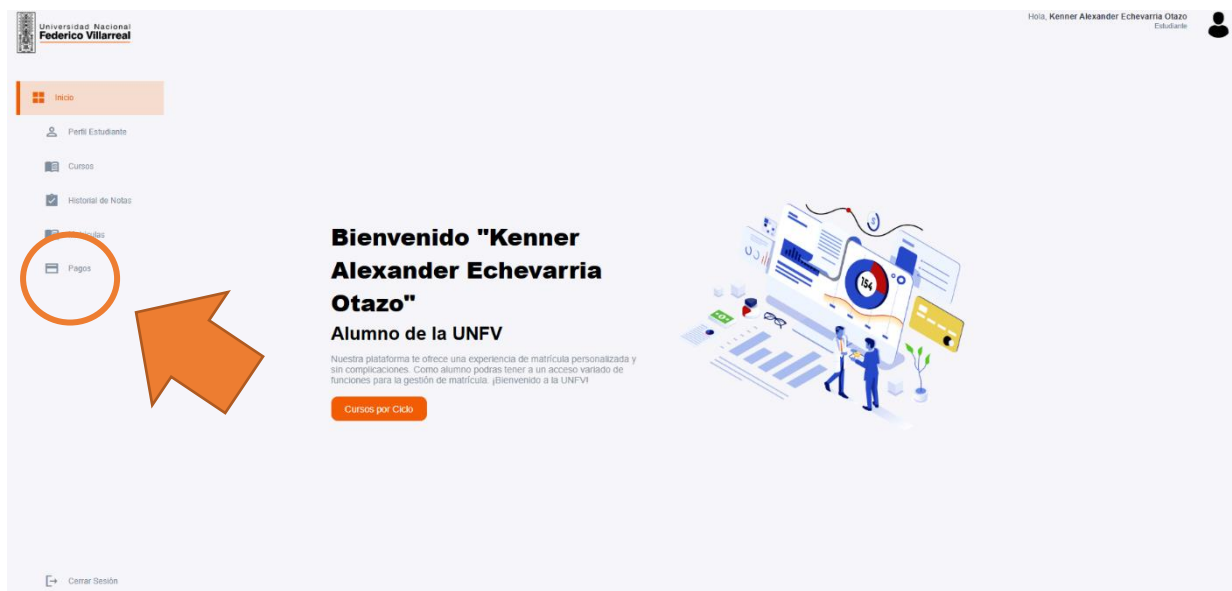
Universidad Nacional
Federico Villarreal

Hola, Kenner Alexander Echevarria Otazo
Estudiante

Inicio

Perfil Estudiante

Cursos

Historial de Notas

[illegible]culas

Pagos

Bienvenido "Kenner Alexander Echevarria Otazo"

Alumno de la UNFV

Nuestra plataforma te ofrece una experiencia de matrícula personalizada y sin complicaciones. Como alumno podras tener a un acceso variado de funciones para la gestión de matrícula. ¡Bienvenido a la UNFV!

Cursos por Ciclo

Cerrar Sesión